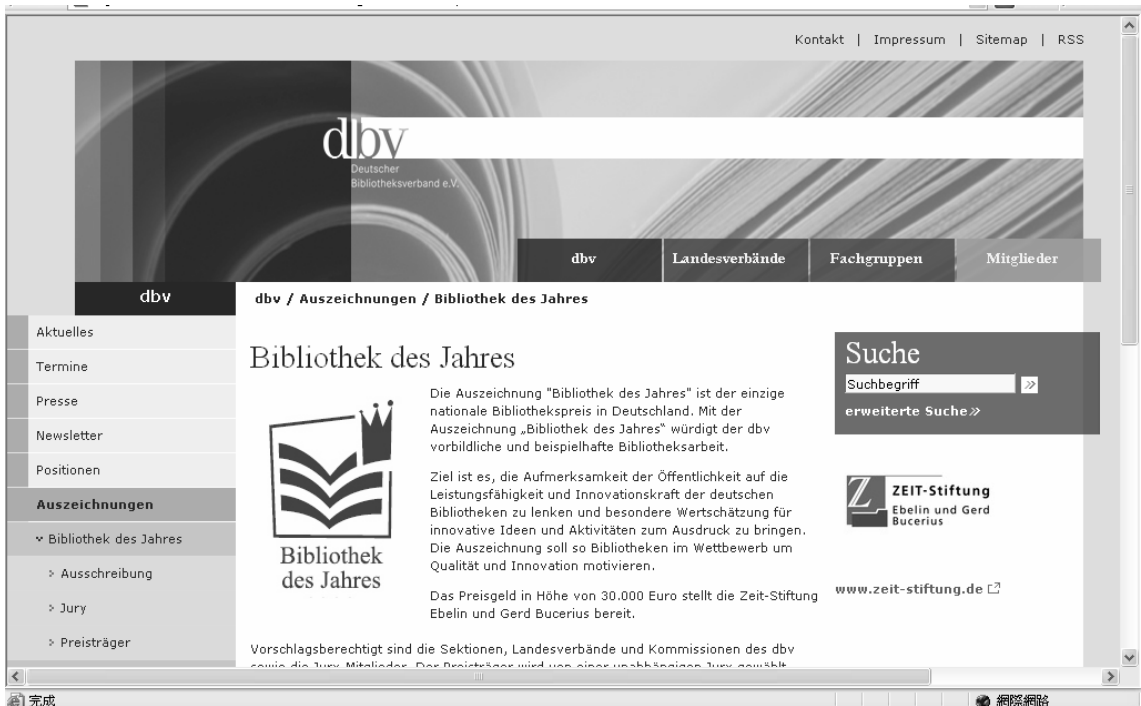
Kontakt | Impressum | Sitemap | RSS

dbv
Deutscher
Bibliotheksverband e.V.

dbv | Landesverbände | Fachgruppen | Mitglieder

dbv

dbv / Auszeichnungen / Bibliothek des Jahres

Aktuelles
Termine
Presse
Newsletter
Positionen
Auszeichnungen
» Bibliothek des Jahres
» Ausschreibung
» Jury
» Preisträger

Bibliothek des Jahres

Bibliothek des Jahres

Die Auszeichnung "Bibliothek des Jahres" ist der einzige nationale Bibliothekspreis in Deutschland. Mit der Auszeichnung „Bibliothek des Jahres" würdigt der dbv vorbildliche und beispielhafte Bibliotheksarbeit.

Ziel ist es, die Aufmerksamkeit der Öffentlichkeit auf die Leistungsfähigkeit und Innovationskraft der deutschen Bibliotheken zu lenken und besondere Wertschätzung für innovative Ideen und Aktivitäten zum Ausdruck zu bringen. Die Auszeichnung soll so Bibliotheken im Wettbewerb um Qualität und Innovation motivieren.

Das Preisgeld in Höhe von 30.000 Euro stellt die Zeit-Stiftung Ebelin und Gerd Bucerius bereit.

Vorschlagsberechtigt sind die Sektionen, Landesverbände und Kommissionen des dbv sowie die Jury-Mitglieder. Der Preisträger wird von einer unabhängigen Jury gewählt.

Suche
Suchbegriff
erweiterte Suche»

ZEIT-Stiftung
Ebelin und Gerd
Bucerius

www.zeit-stiftung.de

完成
網際網路